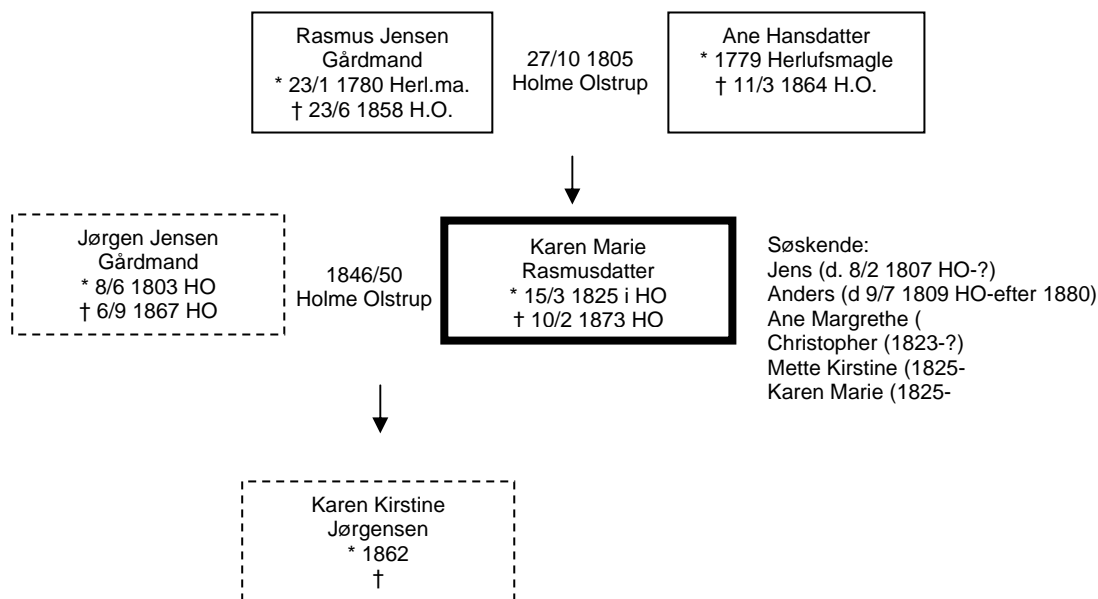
Rasmus Jensen
Gårdmand
* 23/1 1780 Herl.ma.
† 23/6 1858 H.O.

27/10 1805
Holme Olstrup

Ane Hansdatter
* 1779 Herlufsmagle
† 11/3 1864 H.O.

Jørgen Jensen
Gårdmand
* 8/6 1803 HO
† 6/9 1867 HO

1846/50
Holme Olstrup

Karen Marie
Rasmusdatter
* 15/3 1825 i HO
† 10/2 1873 HO

Søskende:
Jens (d. 8/2 1807 HO-?)
Anders (d 9/7 1809 HO-efter 1880)
Ane Margrethe (
Christopher (1823-?)
Mette Kirstine (1825-
Karen Marie (1825-

Karen Kirstine
Jørgensen
* 1862
†